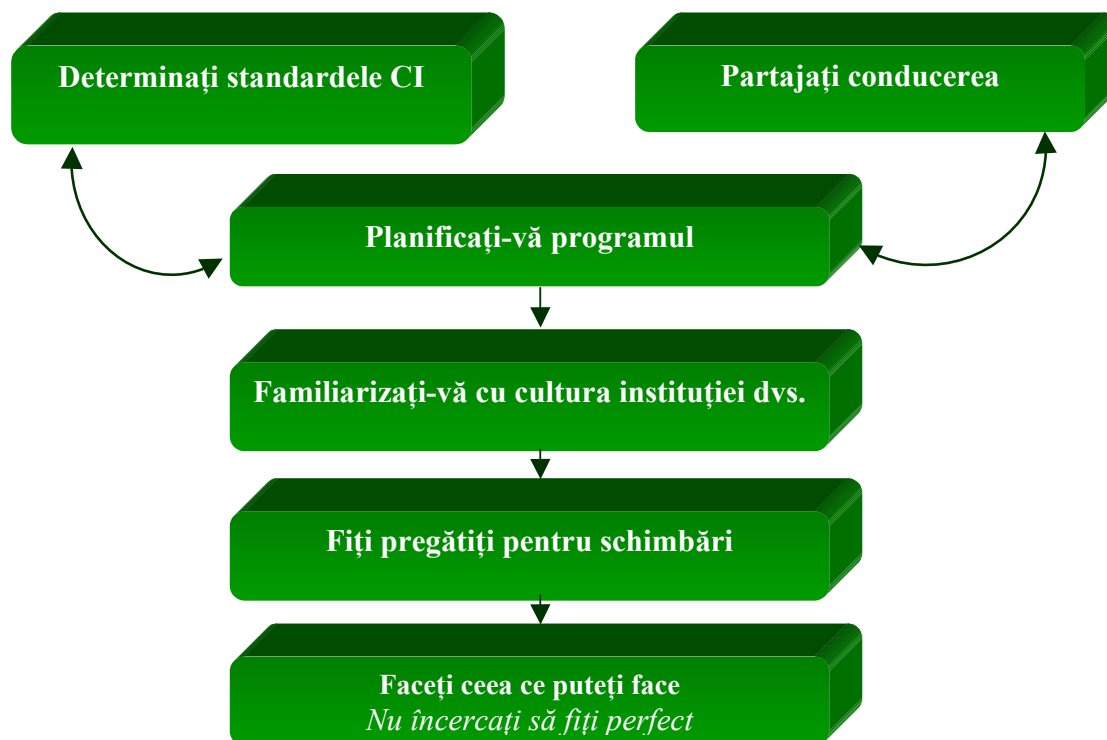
Determinați standardele CI

Partajați conducerea

Planificați-vă programul

Familiarizați-vă cu cultura instituției dvs.

Fiți pregătiți pentru schimbări

Faceți ceea ce puteți face
Nu încercați să fiți perfect